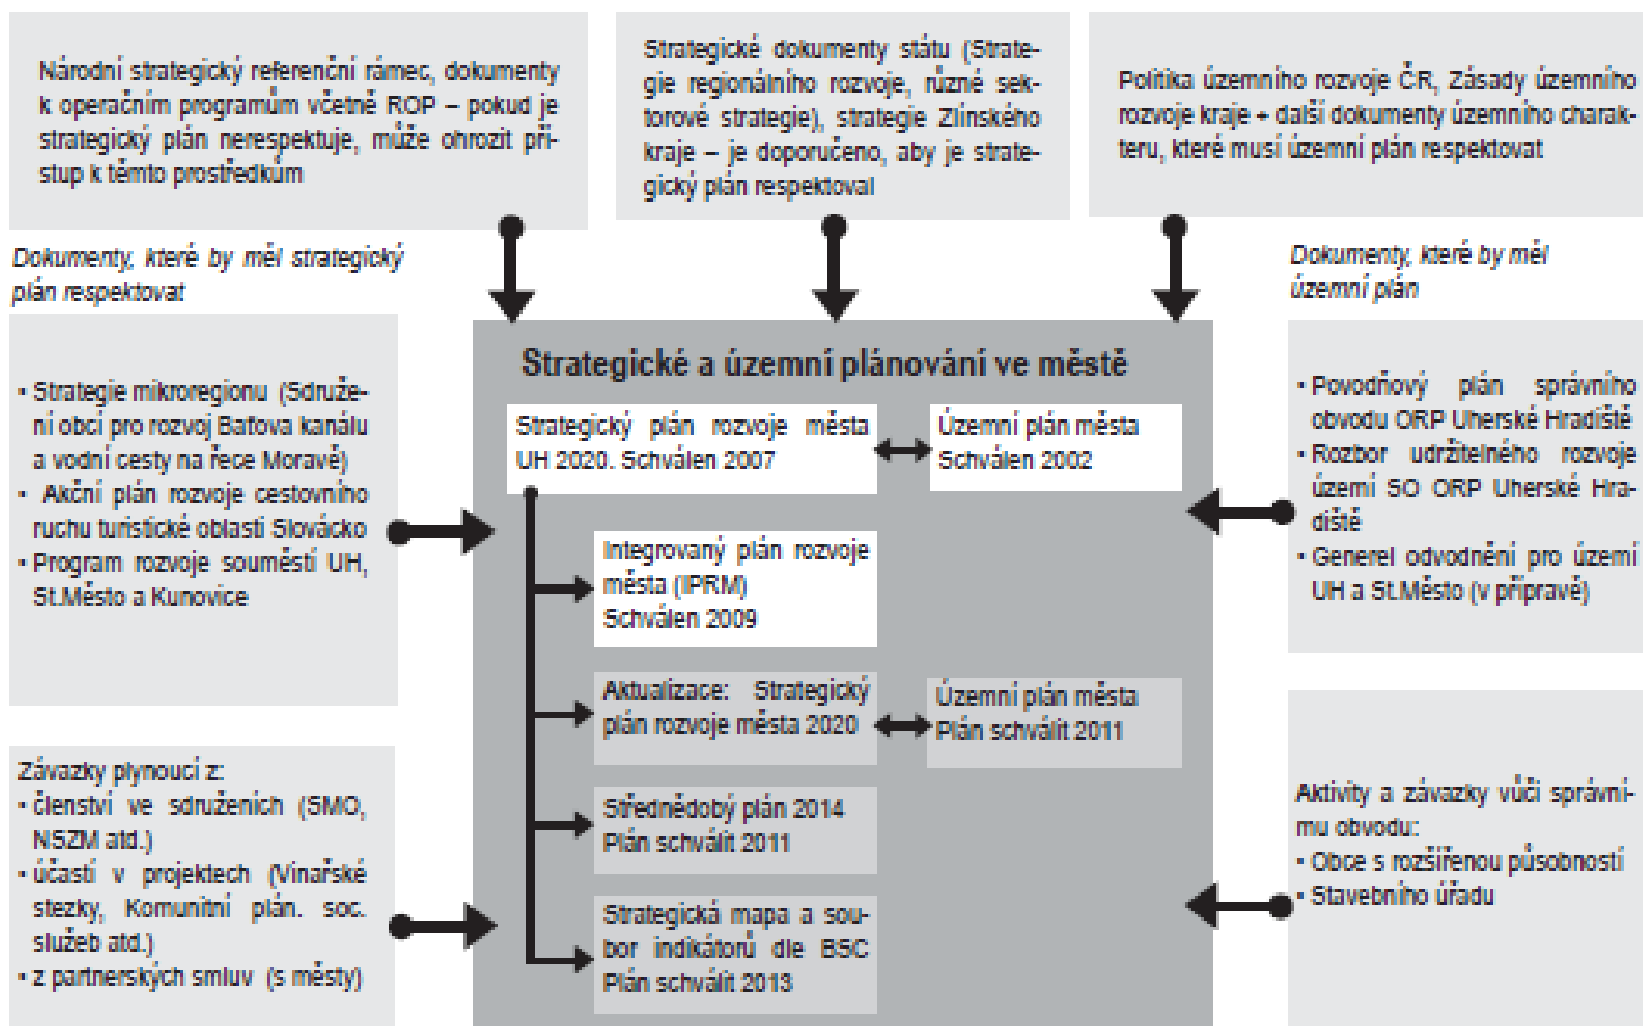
Národní strategický referenční rámec, dokumenty k operačním programům včetně ROP – pokud je strategický plán nerespektuje, může ohrozit přístup k těmto prostředkům

Strategické dokumenty státu (Strategie regionálního rozvoje, různé sektorové strategie), strategie Zlínského kraje – je doporučeno, aby je strategický plán respektoval

Politika územního rozvoje ČR, Zásady územního rozvoje kraje + další dokumenty územního charakteru, které musí územní plán respektovat

Dokumenty, které by měl strategický plán respektovat

- Strategie mikroregionu (Sdružení obcí pro rozvoj Baťova kanálu a vodní cesty na řece Moravě)
- Akční plán rozvoje cestovního ruchu turistické oblasti Slovácko
- Program rozvoje souměstí UH, St.Město a Kunovice

Strategické a územní plánování ve městě

Strategický plán rozvoje města UH 2020. Schválen 2007

Územní plán města Schválen 2002

Integrovaný plán rozvoje města (IPRM) Schválen 2009

Aktualizace: Strategický plán rozvoje města 2020

Územní plán města Plán schválit 2011

Střednědobý plán 2014 Plán schválit 2011

Strategická mapa a soubor indikátorů dle BSC Plán schválit 2013

Dokumenty, které by měl územní plán

- Povodňový plán správního obvodu ORP Uherské Hradiště
- Rozbor udržitelného rozvoje území SO ORP Uherské Hradiště
- Generel odvodnění pro území UH a St.Město (v přípravě)

Závazky plynoucí z:
- členství ve sdruženích (SMO, NSZM atd.)
- účasti v projektech (Vinařské stezky, Komunitní plán. soc. služeb atd.)
- z partnerských smluv (s městy)

Aktivity a závazky vůči správnímu obvodu:
- Obce s rozšířenou působností
- Stavebního úřadu